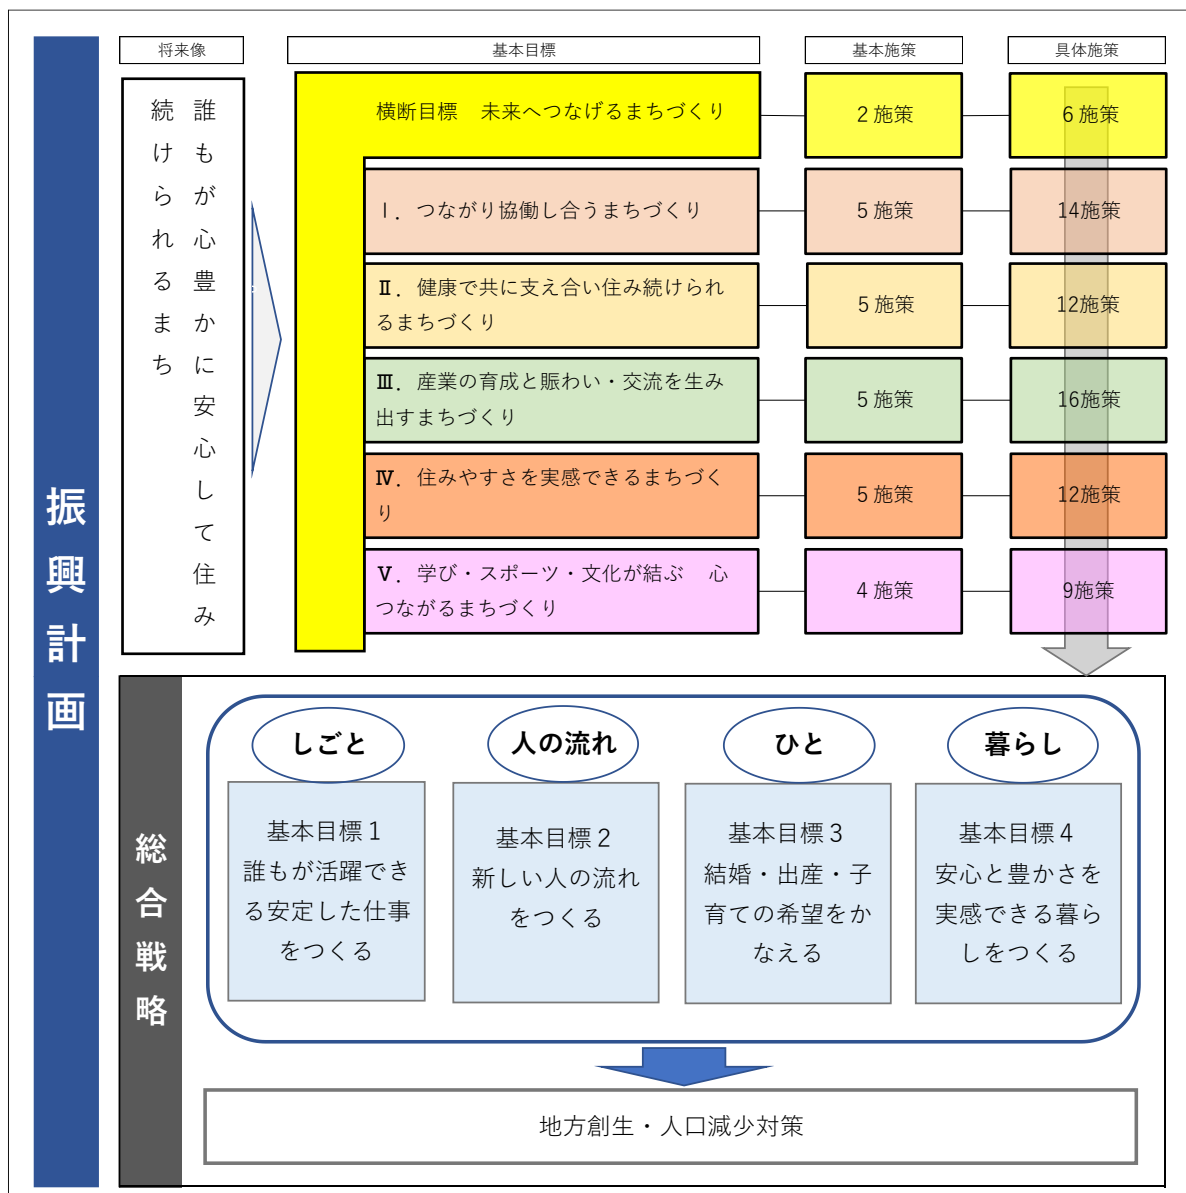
振興計画

将来像

誰もが心豊かに安心して住み続けられるまち

基本目標

基本施策

具体施策

横断目標　未来へつなげるまちづくり

2 施策

6 施策

Ⅰ．つながり協働し合うまちづくり

5 施策

14施策

Ⅱ．健康で共に支え合い住み続けられるまちづくり

5 施策

12施策

Ⅲ．産業の育成と賑わい・交流を生み出すまちづくり

5 施策

16施策

Ⅳ．住みやすさを実感できるまちづくり

5 施策

12施策

Ⅴ．学び・スポーツ・文化が結ぶ　心つながるまちづくり

4 施策

9施策

総合戦略

しごと

人の流れ

ひと

暮らし

基本目標 1
誰もが活躍できる安定した仕事をつくる

基本目標 2
新しい人の流れをつくる

基本目標 3
結婚・出産・子育ての希望をかなえる

基本目標 4
安心と豊かさを実感できる暮らしをつくる

地方創生・人口減少対策